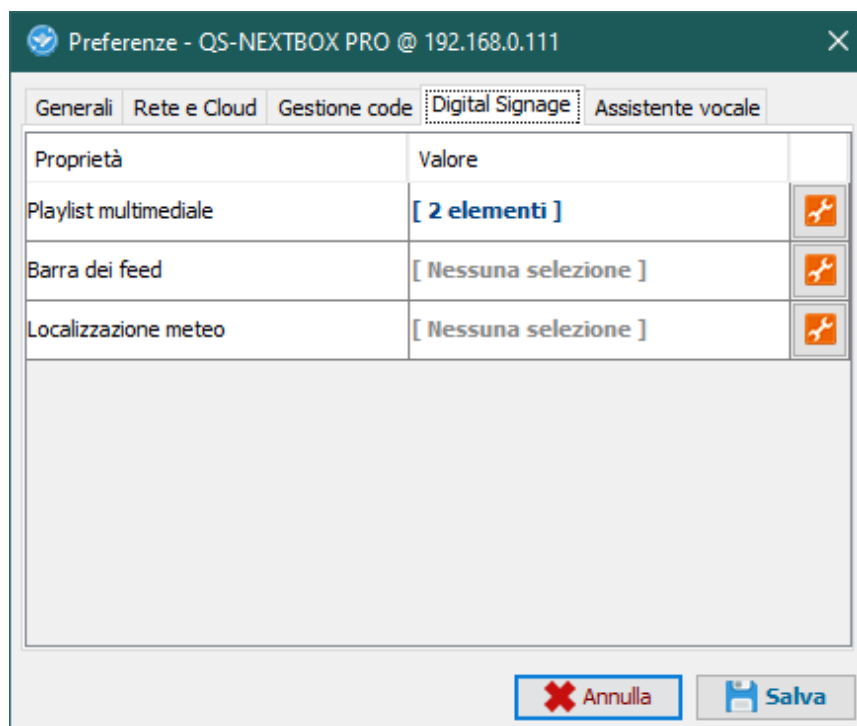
Preferenze - QS-NEXTBOX PRO @ 192.168.0.111

Generali | Rete e Cloud | Gestione code | Digital Signage | Assistente vocale

| Proprietà | Valore | |
|---|---|---|
| Playlist multimediale | [ 2 elementi ] | |
| Barra dei feed | [ Nessuna selezione ] | |
| Localizzazione meteo | [ Nessuna selezione ] | |

Annulla | Salva